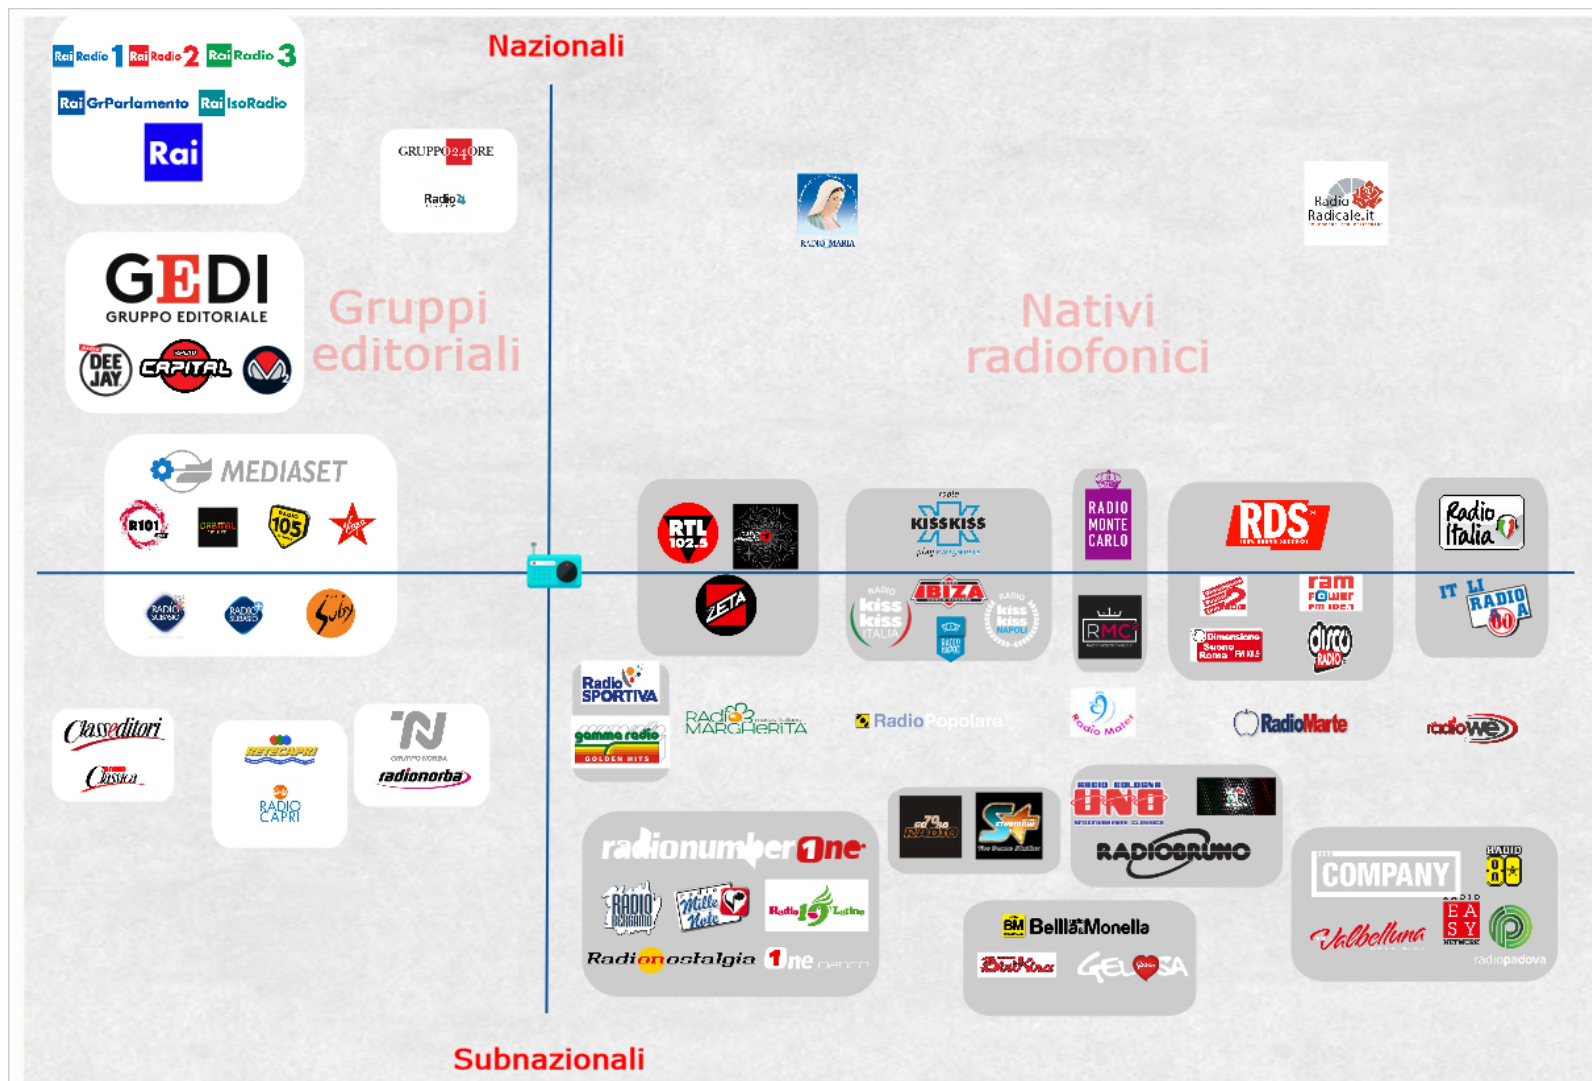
Nazionali

Rai Radio 1 Rai Radio 2 Rai Radio 3
Rai GrParlamento Rai IsoRadio
Rai

GRUPPO 24 ORE
Radio 24

RADIO MARIA

Radio Radicale.it

GEDI
GRUPPO EDITORIALE
DEE JAY CAPITAL M2O

Gruppi editoriali

Nativi radiofonici

MEDIASET
R101 ORBITAL 105 Virgin
RADIO SUBASIO RADIO SUBASIO Sub

RTL 102.5
ZETA

KISS KISS
kiss kiss ITALIA IBIZA kiss kiss NAPOLI

RADIO MONTE CARLO
RMC

RDS
ram POWER FM 102.7
Dimensione Suono Roma
dimensione suono 2
disco RADIO

Radio Italia
IT LI RADIO A 60

Radio SPORTIVA
gamma radio GOLDEN HITS
RADIO MARGHERITA
Radio Popolare
Radio Mater
RadioMarte
radiowe

Classeditori
Classica

RETECAPRI
RADIO CAPRI

GRUPPO NORBA
radionorba

radionumber One
RADIO BERGAMO Mille Note Radio 15 Latino
Radionostalgia One

RADIO ZETA
STUDIO STAR

RADIO BOLOGNA UNO
RADIOBRUNO

Bellla&Monella
BluNote GELOSA

COMPANY
RADIO 80
Valbelluna
RADIO EASY NETWORK
radiopadova

Subnazionali